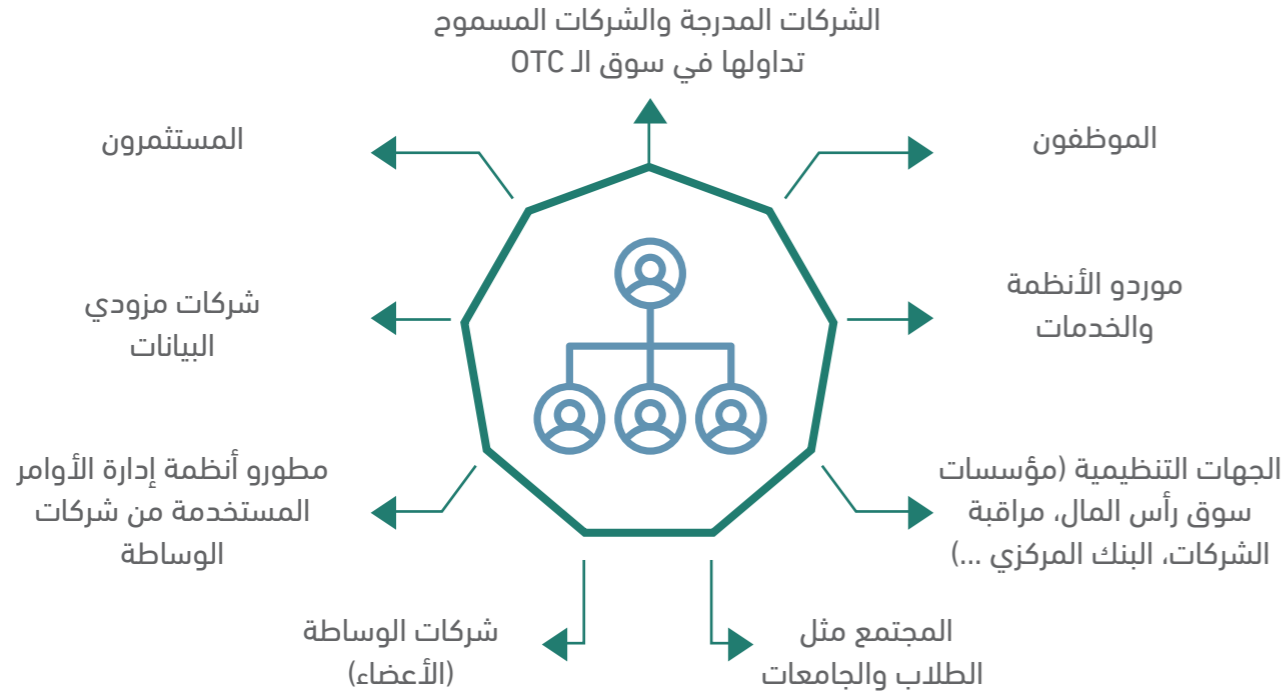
الشركات المدرجة والشركات المسموح تداولها في سوق الـ OTC

المستثمرون

الموظفون

شركات مزودي البيانات

موردو الأنظمة والخدمات

مطورو أنظمة إدارة الأوامر المستخدمة من شركات الوساطة

الجهات التنظيمية (مؤسسات سوق رأس المال، مراقبة الشركات، البنك المركزي ...)

شركات الوساطة (الأعضاء)

المجتمع مثل الطلاب والجامعات